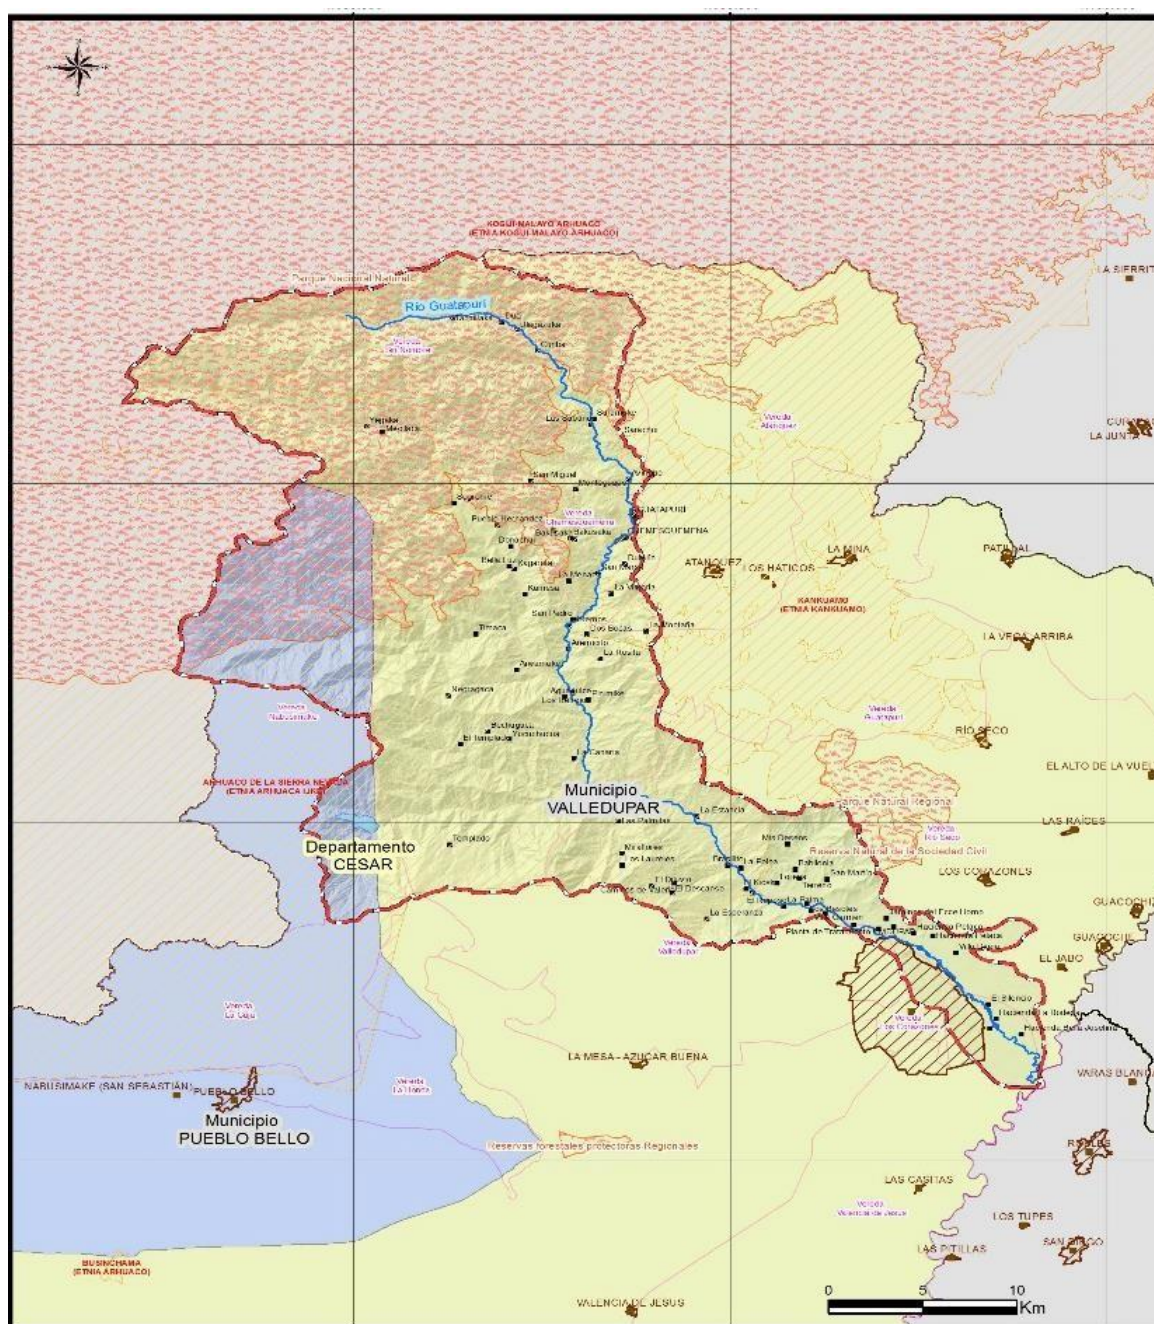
KOGUI-MALAYO ARHUACO
(ETNIA KOGUI-MALAYO ARHUACO)

Parque Nacional Natural

LA SIERRITA

Río Guatapurí

CURAZAO
LA JUNTA

GUATAPURÍ

CHEMESQUEMENA

ATANQUEZ

LOS HATICOS

LA MINA

PATILLAL

KANKUAMO
(ETNIA KANKUAMO)

LA VEGA ARRIBA

RÍO SECO

EL ALTO DE LA VUELTA

Parque Natural Regional

LAS RAÍCES

Reserva Natural de la Sociedad Civil

LOS CORAZONES

GUACOCHE

GUACOCHITO

EL JABO

ARHUACO DE LA SIERRA NEVADA
(ETNIA ARHUACA UKI)

Municipio
VALLEDUPAR

Departamento
CESAR

La Estancia

LA MESA - AZUCAR BUENA

VARAS BLANCAS

NABUSIMAKE (SAN SEBASTIÁN)

PUEBLO BELLO

Municipio
PUEBLO BELLO

Reservas forestales protectoras Regionales

RAICES

LAS CASITAS

LOS TUPES

LAS PITILLAS

SAN DIEGO

BUSINCHAMA
(ETNIA ARHUACO)

VALENCIA DE JESÚS

0 5 10
Km